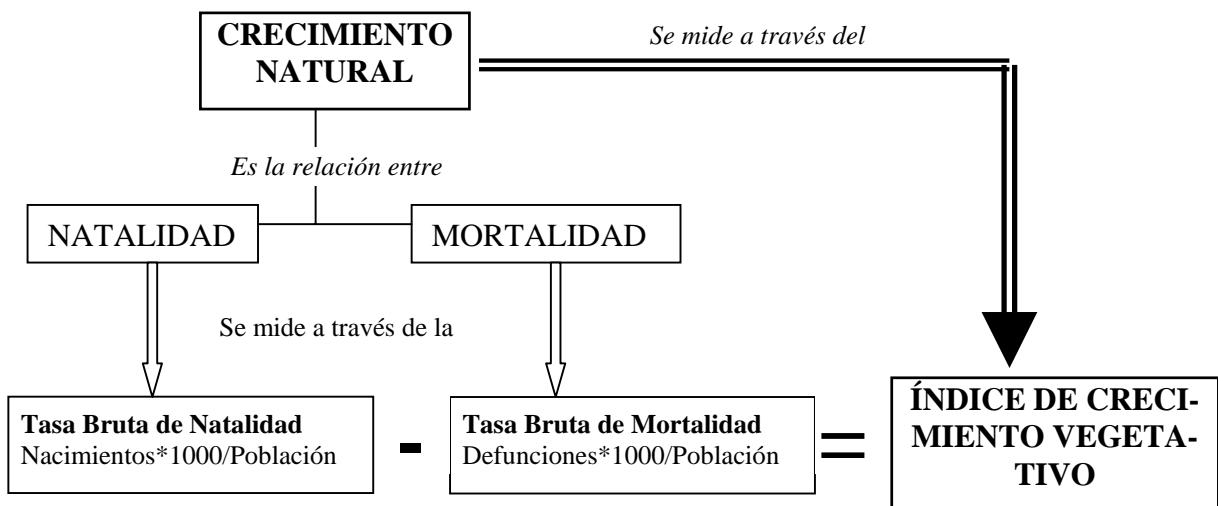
CRECIMIENTO NATURAL

Se mide a través del

Es la relación entre

NATALIDAD

MORTALIDAD

Se mide a través de la

**Tasa Bruta de Natalidad**
Nacimientos*1000/Población

-

**Tasa Bruta de Mortalidad**
Defunciones*1000/Población

=

ÍNDICE DE CRECIMIENTO VEGETATIVO